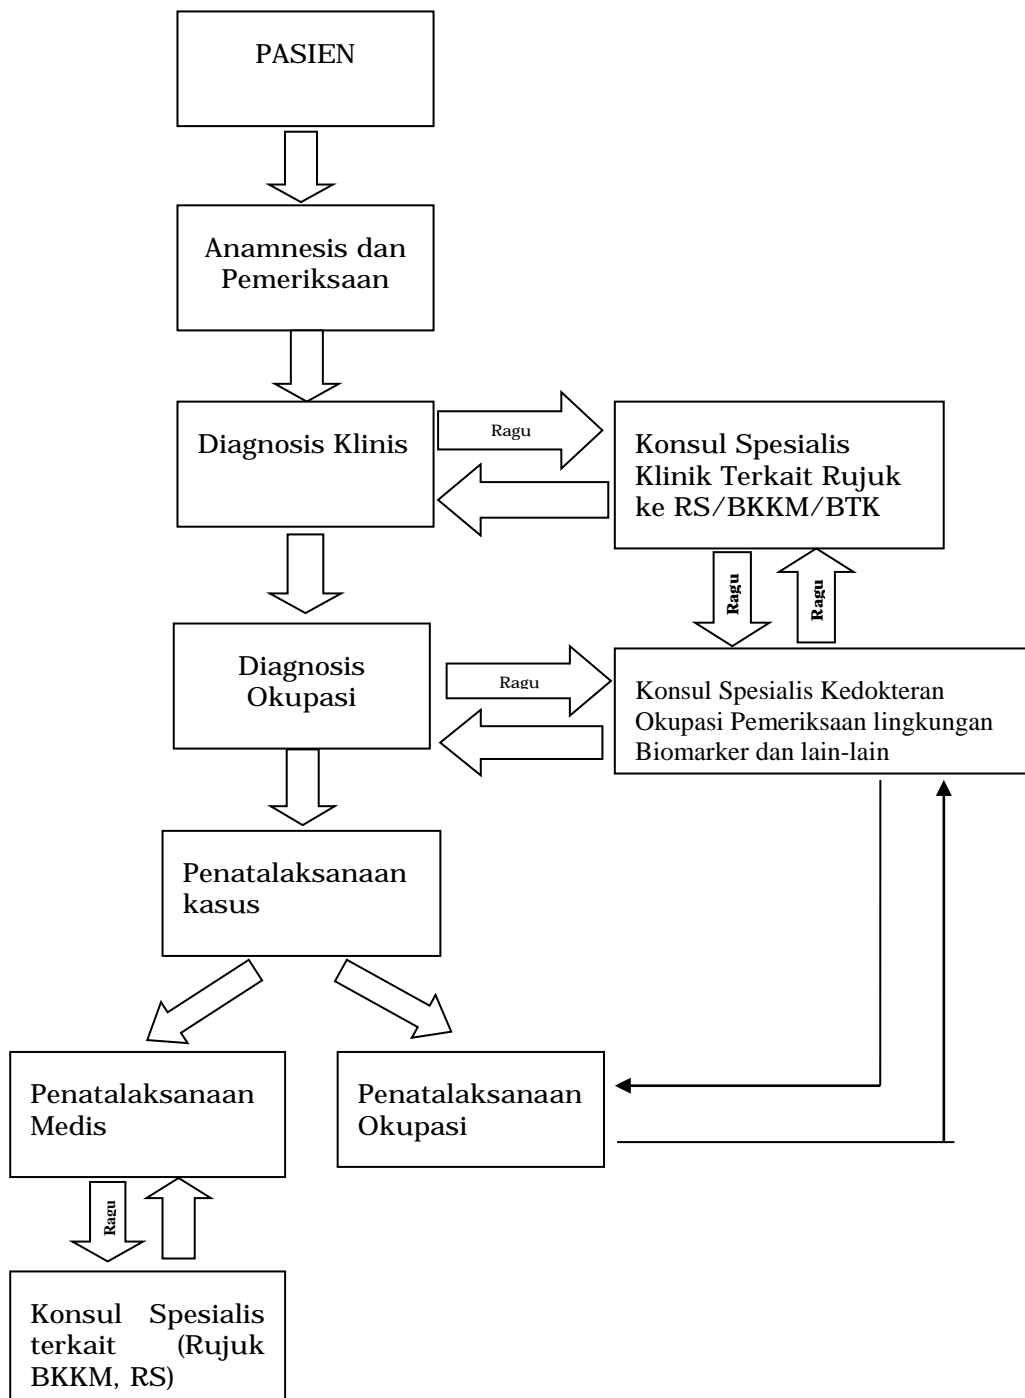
PASIEN

Anamnesis dan Pemeriksaan

Diagnosis Klinis

Ragu

Konsul Spesialis Klinik Terkait Rujuk ke RS/BKKM/BTK

Ragu

Ragu

Diagnosis Okupasi

Ragu

Konsul Spesialis Kedokteran Okupasi Pemeriksaan lingkungan Biomarker dan lain-lain

Penatalaksanaan kasus

Penatalaksanaan Medis

Penatalaksanaan Okupasi

Ragu

Konsul Spesialis terkait (Rujuk BKKM, RS)